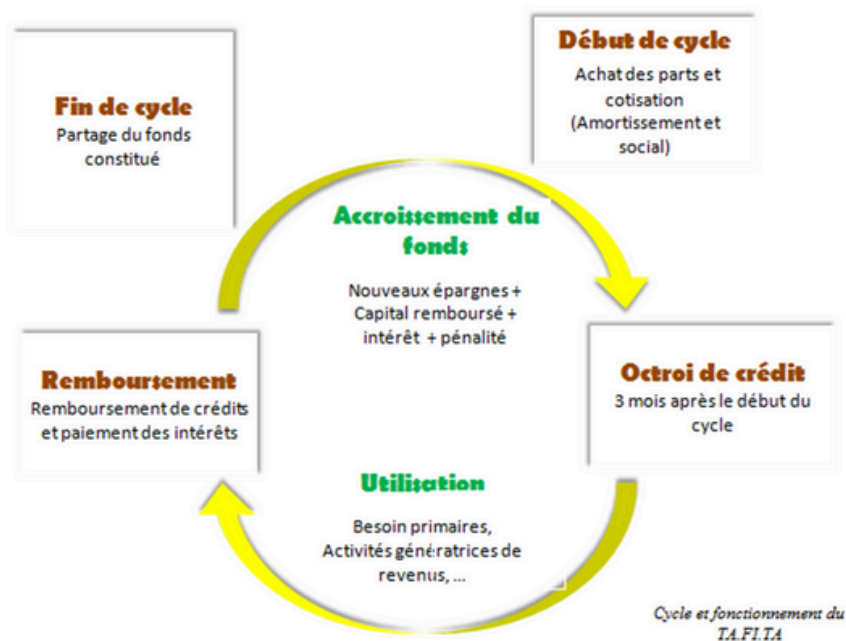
Fin de cycle
Partage du fonds constitué

Début de cycle
Achat des parts et cotisation (Amortissement et social)

Accroissement du fonds

Nouveaux épargnes + Capital remboursé + intérêt + pénalité

Remboursement
Remboursement de crédits et paiement des intérêts

Octroi de crédit
3 mois après le début du cycle

Utilisation

Besoin primaires, Activités génératrices de revenus, ...

Cycle et fonctionnement du TA.FI.TA